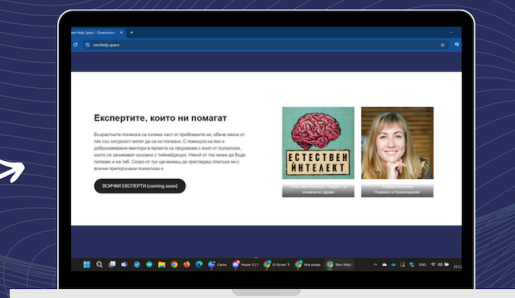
Teen Help Space – Психологи

teenhelp.space

Експертите, които ни помагат

Възрастните покажат са голяма част от проблемите ни, обаче някои от тях със ситуации могат да са ни полезни. С помощта на...

ВСИЧКИ ЕКСПЕРТИ (coming soon)

ЕСТЕСТВЕН ИНТЕЛЕКТ

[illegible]

Психолог и Психотерапевт